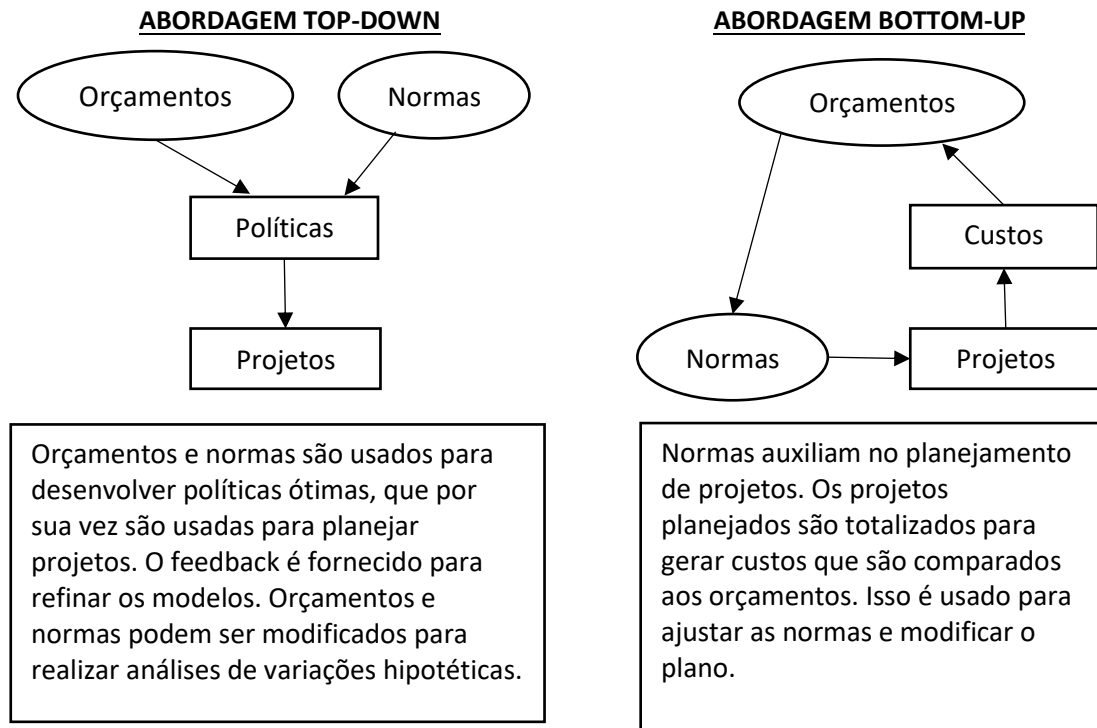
ABORDAGEM TOP-DOWN

Orçamentos

Normas

Políticas

Projetos

Orçamentos e normas são usados para desenvolver políticas ótimas, que por sua vez são usadas para planejar projetos. O feedback é fornecido para refinar os modelos. Orçamentos e normas podem ser modificados para realizar análises de variações hipotéticas.

ABORDAGEM BOTTOM-UP

Orçamentos

Custos

Normas

Projetos

Normas auxiliam no planejamento de projetos. Os projetos planejados são totalizados para gerar custos que são comparados aos orçamentos. Isso é usado para ajustar as normas e modificar o plano.